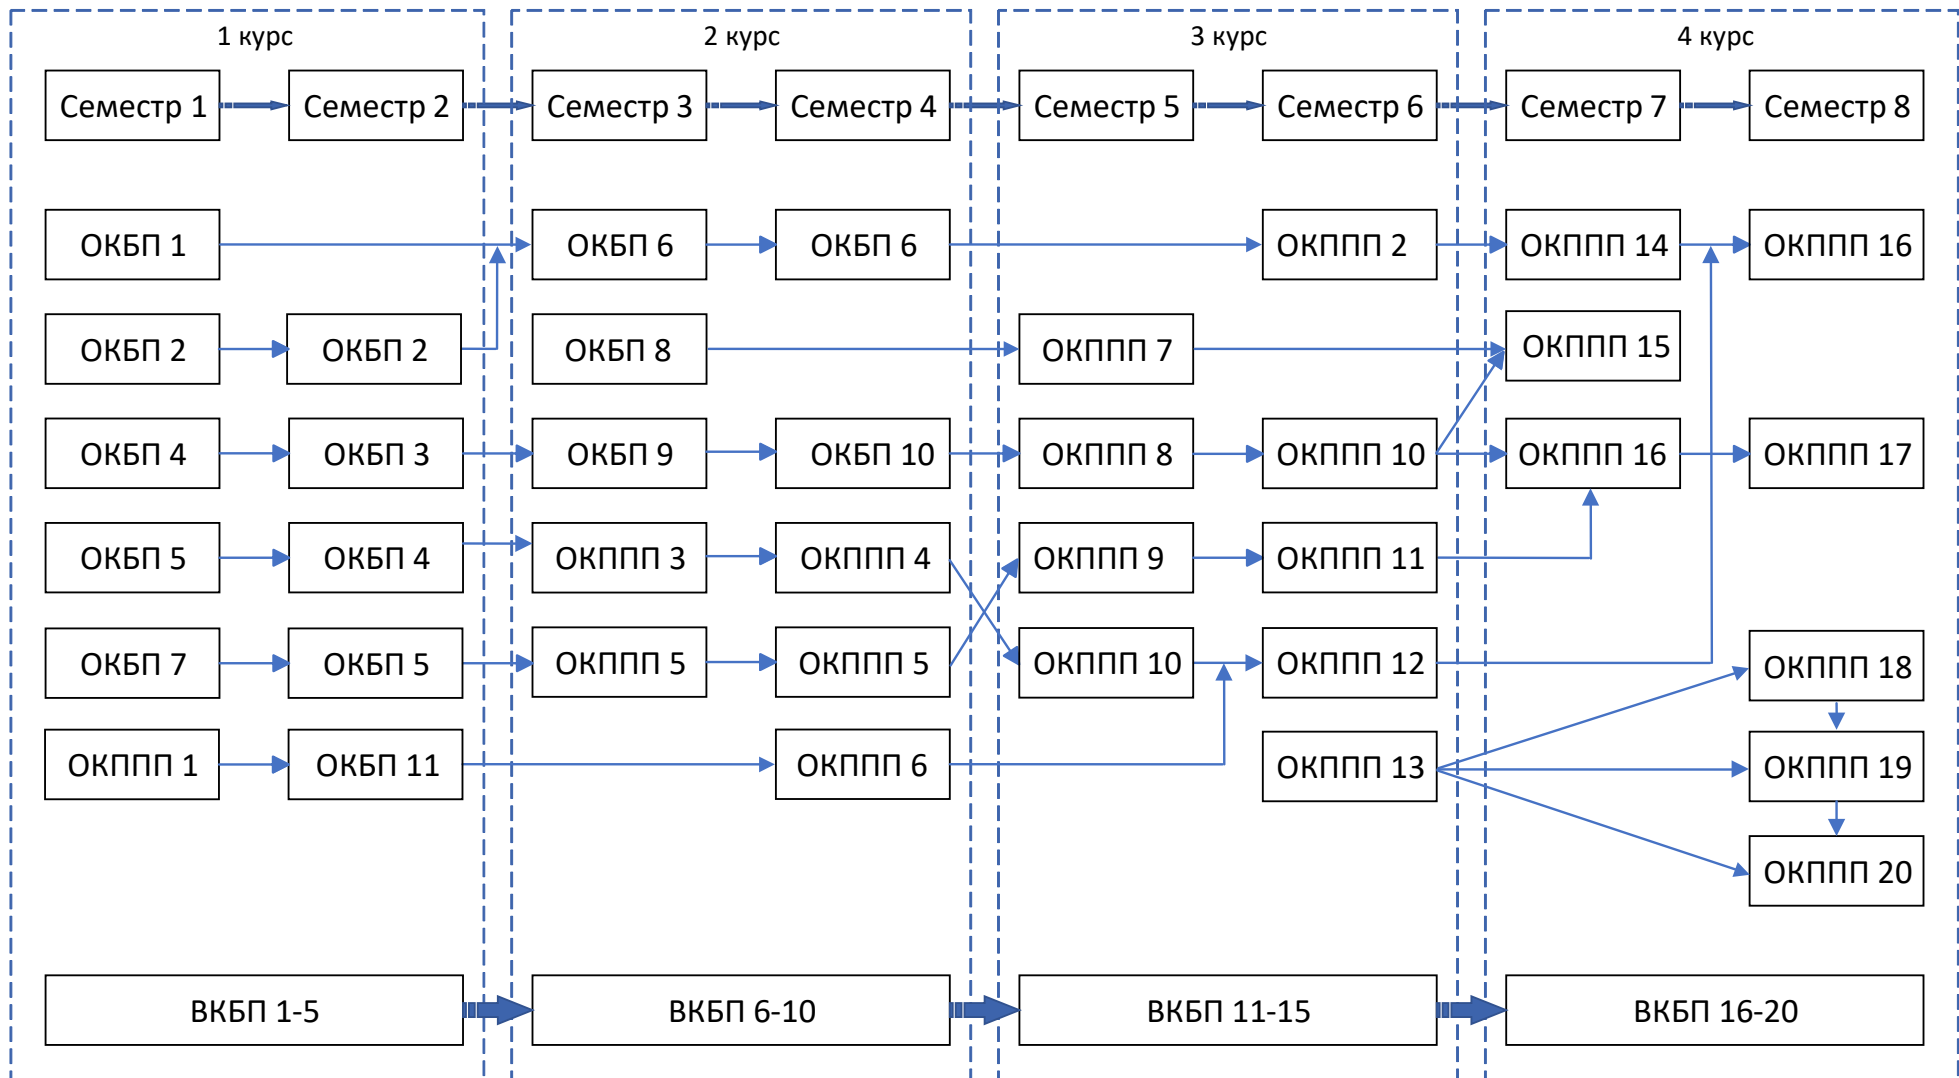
1 курс

Семестр 1
Семестр 2
ОКБП 1
ОКБП 2
ОКБП 2
ОКБП 4
ОКБП 3
ОКБП 5
ОКБП 4
ОКБП 7
ОКБП 5
ОКППП 1
ОКБП 11
ВКБП 1-5

2 курс

Семестр 3
Семестр 4
ОКБП 6
ОКБП 6
ОКБП 8
ОКБП 9
ОКБП 10
ОКППП 3
ОКППП 4
ОКППП 5
ОКППП 5
ОКППП 6
ВКБП 6-10

3 курс

Семестр 5
Семестр 6
ОКППП 2
ОКППП 7
ОКППП 8
ОКППП 10
ОКППП 9
ОКППП 11
ОКППП 10
ОКППП 12
ОКППП 13
ВКБП 11-15

4 курс

Семестр 7
Семестр 8
ОКППП 14
ОКППП 16
ОКППП 15
ОКППП 16
ОКППП 17
ОКППП 18
ОКППП 19
ОКППП 20
ВКБП 16-20